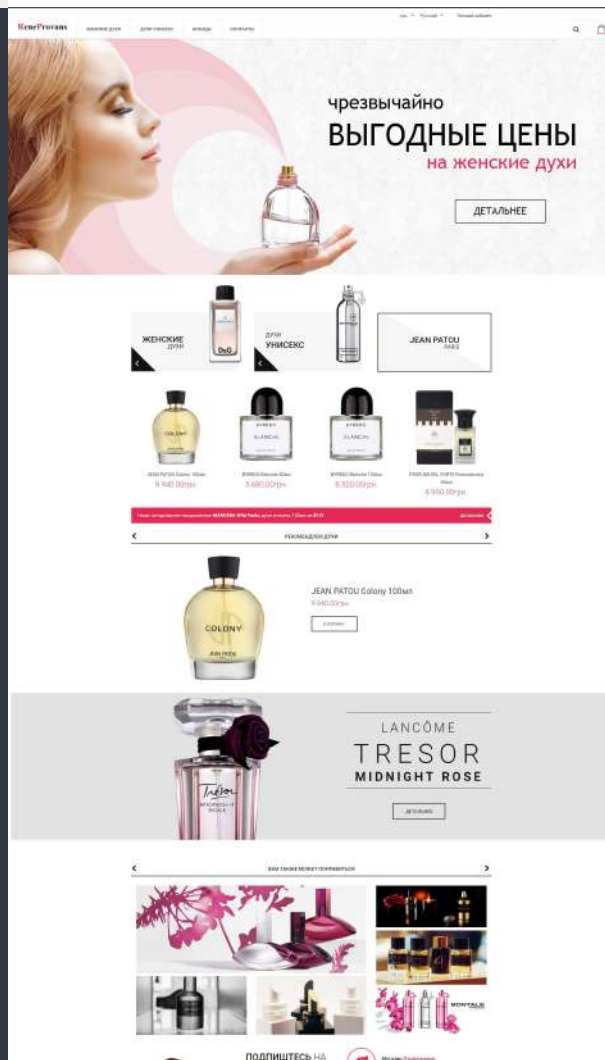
ReneProvans ЖЕНСКИЕ ДУХИ ДУХИ УНИСЕКС БРЕНДЫ КОНТАКТЫ

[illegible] Русский Личный кабинет

чрезвычайно
ВЫГОДНЫЕ ЦЕНЫ
на женские духи

ДЕТАЛЬНЕЕ

ЖЕНСКИЕ ДУХИ

D&G

ДУХИ УНИСЕКС

JEAN PATOU PARIS

COLONY

BYREDO BLANCHE

BYREDO BLANCHE

JEAN PATOU Colony 100мл
8 940.00грн.

BYREDO Blanche 50мл
5 680.00грн.

BYREDO Blanche 100мл
8 320.00грн.

PARFUM DEL FORTE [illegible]
6 950.00грн.

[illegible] ДЕТАЛЬНЕЕ

РЕКОМЕНДУЕМ ДУХИ

JEAN PATOU Colony 100мл
8 940.00грн.

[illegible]

COLONY
JEAN PATOU

Trésor MIDNIGHT ROSE

LANCÔME
TRESOR
MIDNIGHT ROSE

ДЕТАЛЬНЕЕ

ВАМ ТАКЖЕ МОЖЕТ ПОНРАВИТЬСЯ

MONTALE

ПОДПИШИТЕСЬ НА

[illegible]